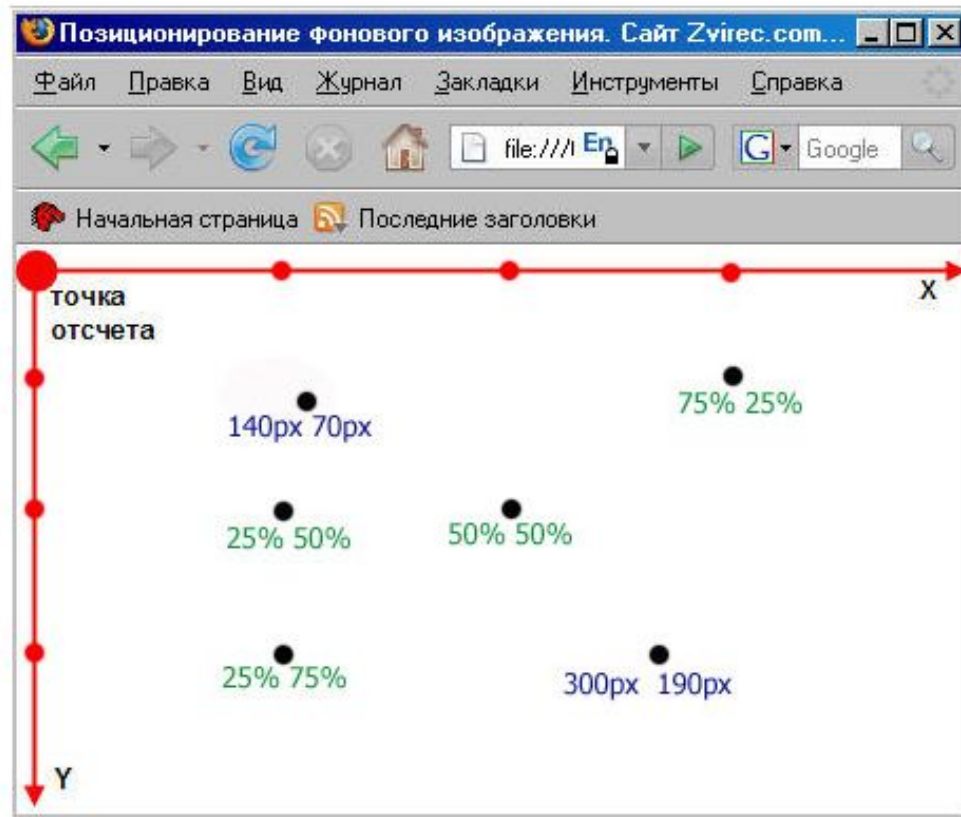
Позиционирование фонового изображения. Сайт Zvirec.com...

Файл Правка Вид Журнал Закладки Инструменты Справка

file:///l En

Google

Начальная страница Последние заголовки

точка отсчета

X

Y

140px 70px

75% 25%

25% 50%

50% 50%

25% 75%

300px 190px